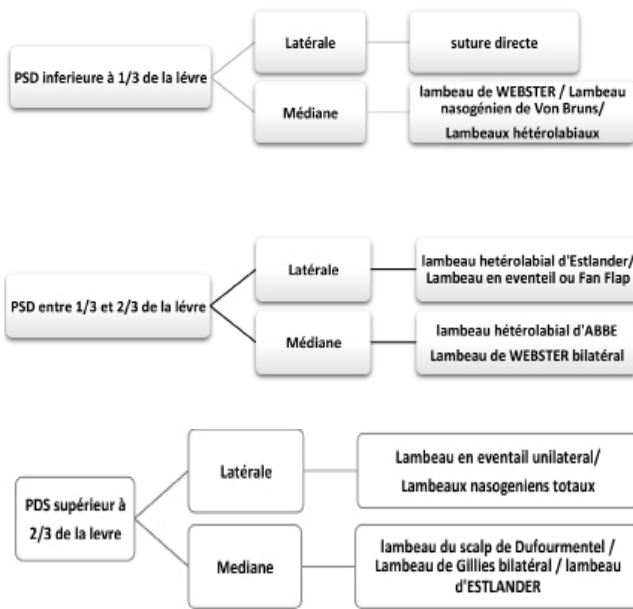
PSD inferieure à 1/3 de la lévre

Latérale

suture directe

Médiane

lambeau de WEBSTER / Lambeau nasogénien de Von Bruns/ Lambeaux hétérolabiaux

PSD entre 1/3 et 2/3 de la lévre

Latérale

lambeau hetérolabial d'Estlander/ Lambeau en eventeil ou Fan Flap

Médiane

lambeau hétérolabial d'ABBE

Lambeau de WEBSTER bilatéral

PDS supérieur à 2/3 de la levre

Latérale

Lambeau en eventail unilateral/ Lambeaux nasogeniens totaux

Mediane

lambeau du scalp de Dufourmentel / Lambeau de Gillies bilatéral / lambeau d'ESTLANDER